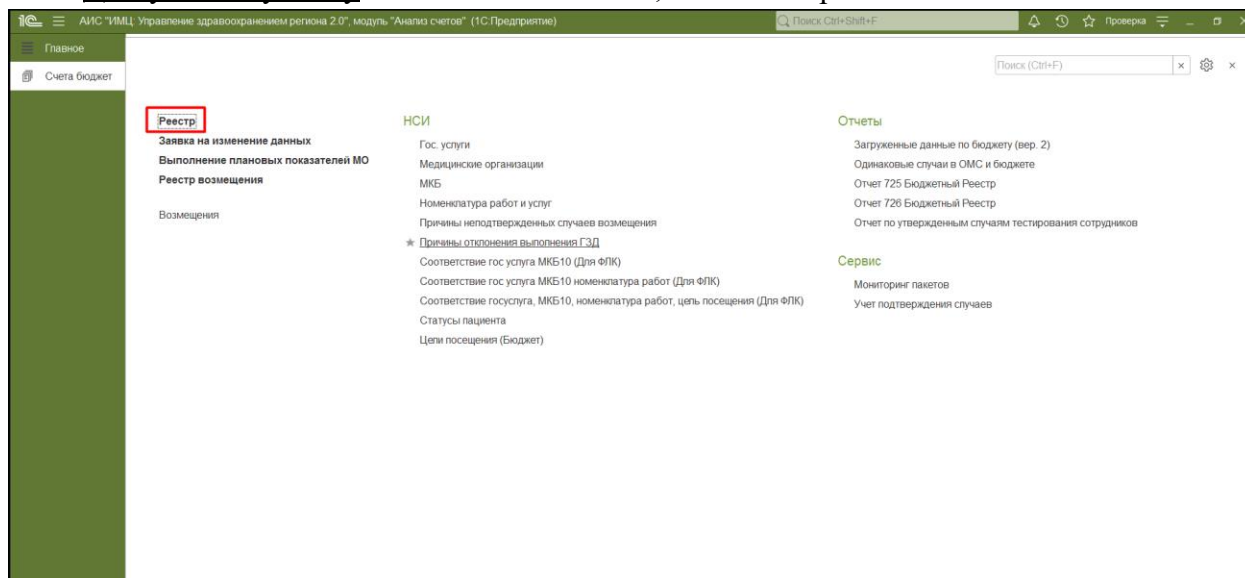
1С АИС "ИМЦ: Управление здравоохранением региона 2.0", модуль "Анализ счетов" (1С:Предприятие)

Поиск Ctrl+Shift+F

Проверка

Главное

Счета бюджет

Поиск (Ctrl+F)

Реестр
Заявка на изменение данных
Выполнение плановых показателей МО
Реестр возмещения

Возмещения

НСИ
Гос. услуги
Медицинские организации
МКБ
Номенклатура работ и услуг
Причины неподтвержденных случаев возмещения
Причины отклонения выполнения ГЗД
Соответствие гос услуга МКБ10 (Для ФЛК)
Соответствие гос услуга МКБ10 номенклатура работ (Для ФЛК)
Соответствие госуслуга, МКБ10, номенклатура работ, цель посещения (Для ФЛК)
Статусы пациента
Цели посещения (Бюджет)

Отчеты
Загруженные данные по бюджету (вер. 2)
Одинаковые случаи в ОМС и бюджете
Отчет 725 Бюджетный Реестр
Отчет 726 Бюджетный Реестр
Отчет по утвержденным случаям тестирования сотрудников

Сервис
Мониторинг пакетов
Учет подтверждения случаев